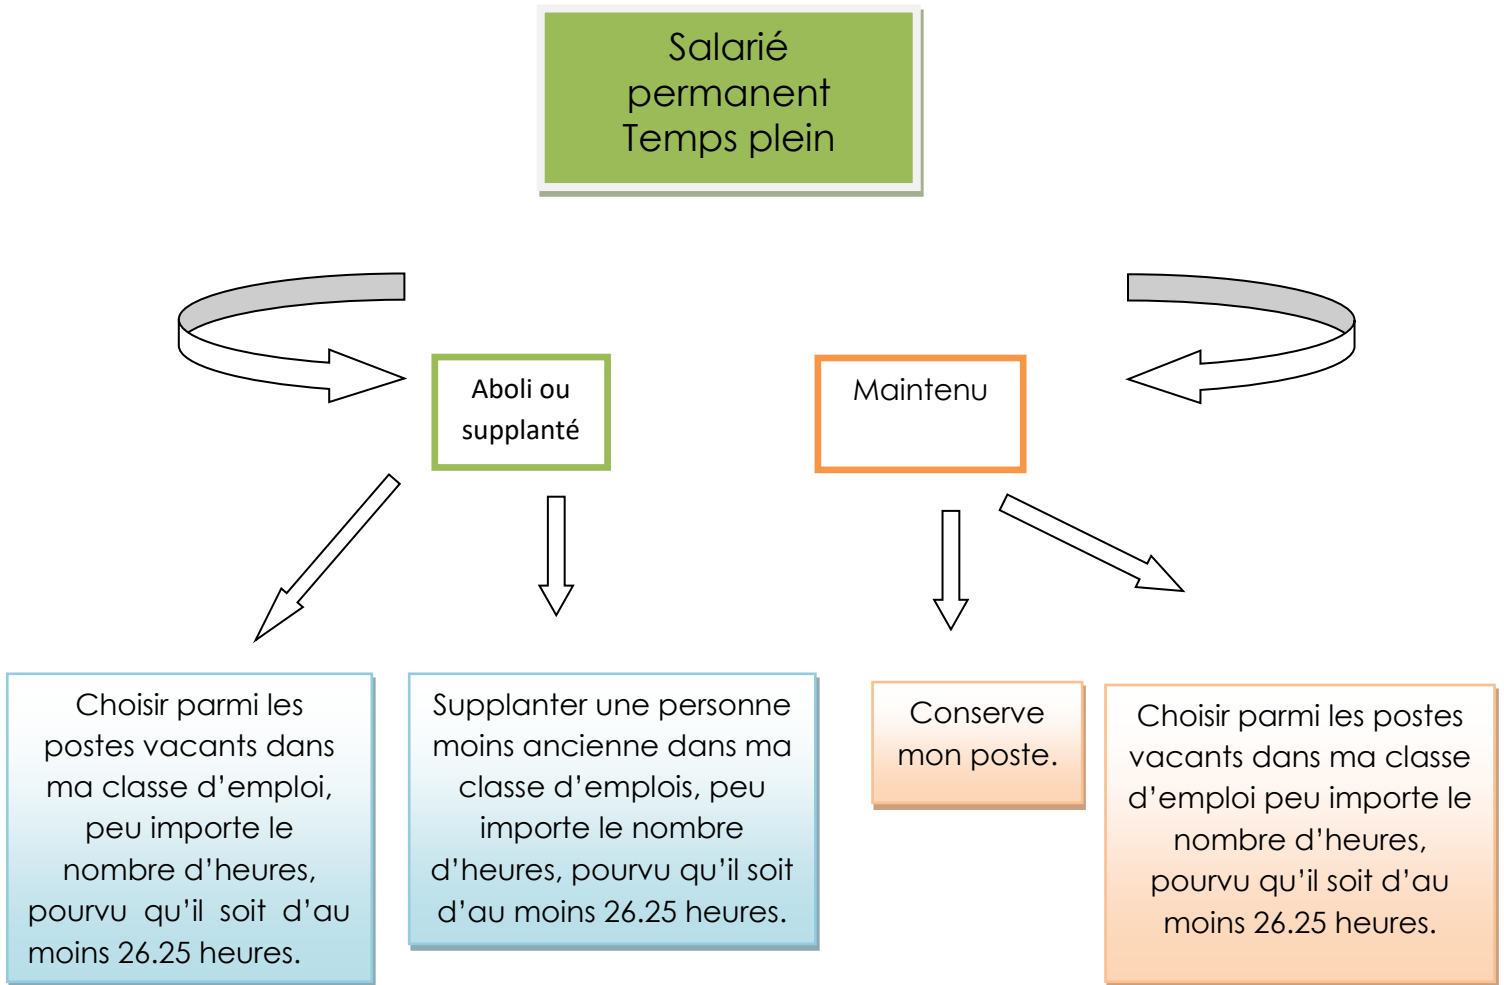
Salarié permanent Temps plein

Aboli ou supplanté

Maintenu

Choisir parmi les postes vacants dans ma classe d'emploi, peu importe le nombre d'heures, pourvu qu'il soit d'au moins 26.25 heures.

Supplanter une personne moins ancienne dans ma classe d'emplois, peu importe le nombre d'heures, pourvu qu'il soit d'au moins 26.25 heures.

Conserve mon poste.

Choisir parmi les postes vacants dans ma classe d'emploi peu importe le nombre d'heures, pourvu qu'il soit d'au moins 26.25 heures.